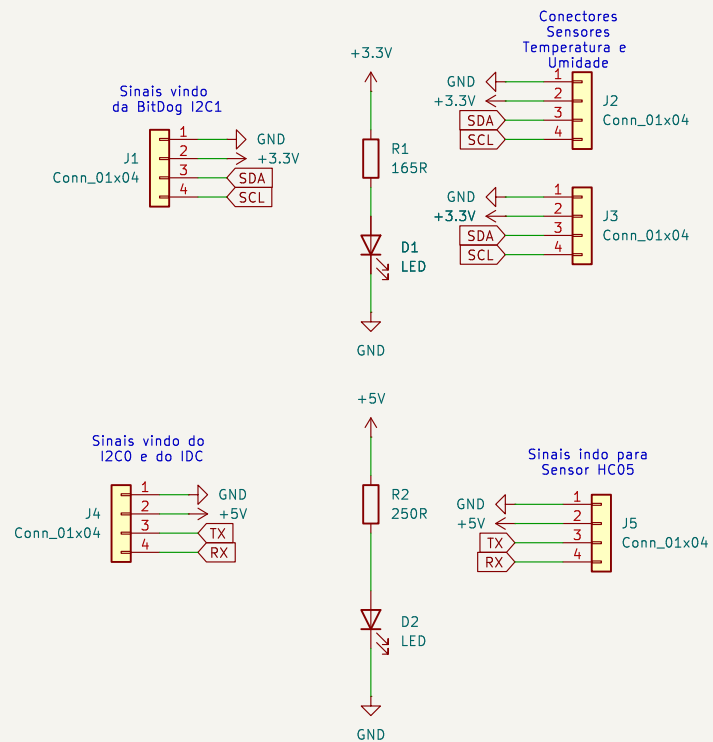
Conectores
Sensores
Temperatura e
Umidade

+3.3V

Sinais vindo
da BitDog I2C1

1 GND
2 +3.3V
3 SDA
4 SCL
J1
Conn_01x04

R1
165R

D1
LED

GND

GND 1
+3.3V 2
SDA 3
SCL 4
J2
Conn_01x04

GND 1
+3.3V 2
SDA 3
SCL 4
J3
Conn_01x04

+5V

Sinais vindo do
I2C0 e do IDC

1 GND
2 +5V
3 TX
4 RX
J4
Conn_01x04

R2
250R

D2
LED

GND

Sinais indo para
Sensor HC05

GND 1
+5V 2
TX 3
RX 4
J5
Conn_01x04